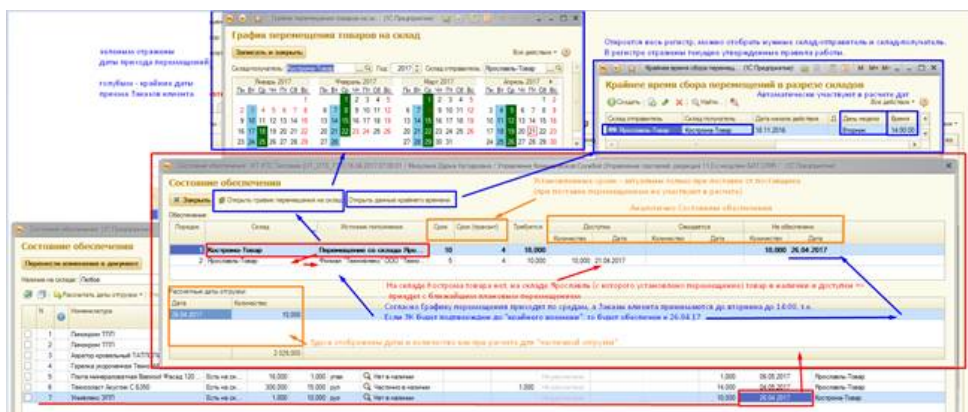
зеленым отражены даты прихода перемещений

голубым - крайние даты приема Заказов клиента

График перемещения товаров на склад (1С:Предприятие)

График перемещения товаров на склад

Записать и закрыть

Все действия

Склад-получатель: Кострома-Товар

Год: 2017

Склад-отправитель: Ярославль-Товар

Январь 2017

Февраль 2017

Март 2017

Апрель 2017

Пн Вт Ср Чт Пт Сб Вс

Открыв весь регистр, можно отобрать нужные склад-отправитель и склад-получатель. В регистре отражены текущие утвержденные правила работы.

Крайнее время сбора перемещений в разрезе складов (1С:Предприятие)

Крайнее время сбора перемещений в разрезе складов

Автоматически участвуют в расчете дат

Создать

Найти...

Все действия

| Склад-отправитель | Склад-получатель | Дата начала действия | Д... | День недели | Время |
|---|---|---|---|---|---|
| Ярославль-Товар | Кострома-Товар | 10.11.2016 | | Вторник | 14:00:00 |

Состояние обеспечения

Закрыть

Открыть график перемещения на склад

Открыть данные крайнего времени

Установленные сроки - актуальны только при поставке от поставщика (при поставке перемещением не участвуют в расчете)

Актуальное Состояние обеспечения

Обеспечение

| Порядок | Склад | Источник пополнения | Срок | Срок (гарант) | Требуется | Доступно Количество | Доступно Дата | Ожидается Количество | Ожидается Дата | Не обеспечено Количество | Не обеспечено Дата |
|---|---|---|---|---|---|---|---|---|---|---|---|
| 1 | Кострома-Товар | Перемещение со склада Яро... | 10 | 4 | 10.000 | | | | | 10.000 | 26.04.2017 |
| 2 | Ярославль-Товар | Фирма "Техноимпекс" ООО "Техно | 5 | 4 | 10.000 | 10.000 | 21.04.2017 | | | | |

Расчетные даты отгрузки

| Дата | Количество |
|---|---|
| 26.04.2017 | 10.000 |

На складе Кострома товара нет, на складе Ярославль (с которого установлено перемещение) товар в наличии и доступен => придет с ближайшим плановым перемещением

Согласно Графику перемещения приходит по средам, а Заказы клиента принимаются до вторника до 14:00, т.е.

Если ЗК будет подтвержден до "крайнего времени" - то будет обеспечен к 26.04.17

Здесь отображены даты и количество при расчете для "частичной отгрузки"

Состояние обеспечения

Состояние обеспечения

Перенести изменения в документ

Наличие на складе: Любое

Рассчитать даты отгрузки

| N | Номенклатура |
|---|---|
| 1 | Пеноплэкс ТПП |
| 2 | Пеноплэкс ТПП |
| 3 | Аэратор кровельный ТАТПЛАСТ |
| 4 | Гарнизон уедгорапанная Техно... |
| 5 | Паста минерализованная Вашелэйт Фасад 120 |
| 6 | Техноэласт Акустик С Б350 |
| 7 | Унифлекс ЭПП |

2 025.000

Есть на ск... 16.000 1.000 упак Нет в наличии 1.000 06.05.2017 Ярославль-Товар

Есть на ск... 300.000 15.000 рул Частично в наличии 1.000 Не обеспечено 14.000 04.05.2017 Ярославль-Товар

Есть на ск... 10.000 1.000 рул Нет в наличии 10.000 26.04.2017 Кострома-Товар